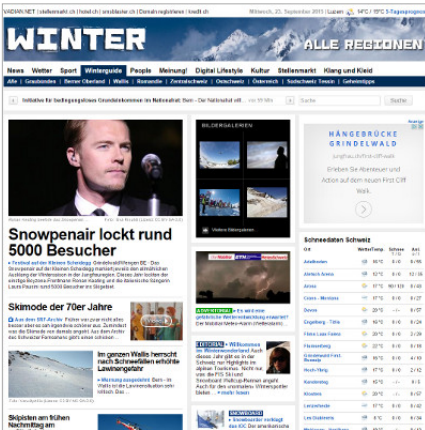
VADIAN.NET | stellenwahl.ch | hotel.ch | emsblaster.ch | Domainregistrierung | kredit.ch    Mittwoch, 23. September 2015 | Luzern    14°C / 15°C 5-Tagesprognose

WINTER
ALLE REGIONEN

News  Wetter  Sport  Winterguide  People  Meinung!  Digital Lifestyle  Kultur  Stellenmarkt  Klang und Kleid

Alle | Graubünden | Berner Oberland | Wallis | Romandie | Zentralschweiz | Ostschweiz | Österreich | Südschweiz Tessin | Geheimtipps

Initiative für Seilbergungsleinen Grundsteinnehmer im Nationalrat: Bern - Der Nationalrat will ... vor 69 Min.

Suchen

BILDERGALERIEN

Weitere Bildergalerien

Snowpenair lockt rund 5000 Besucher

Festival auf dem Kleinen Scheidegg Grindelwald/Wengen BE - Das Snowpenair auf der Kleinen Scheidegg markiert jeweils den alljährlichen Ausklang der Wintersaison in der Jungfrauregion. Dieses Jahr fanden der einzige Boyzone-Frontmann Ronan Keating, ein die österreichische Sängerin Laura Pausini rund 5000 Besucher ins Skigebiet.

Skimode der 70er Jahre

Aus dem SRF-Archiv Früher war pure nicht alles besser aber so sah irgendwie schöner aus: Zumindest war die Skimode von damals ungeniert. Aus dem Archiv des Schweizer Fernsehens geht's einen schönen ...

Im ganzen Wallis herrscht nach Schneefällen erhöhte Lawinengefahr

Warnung ausgestellt Sion - Im Wallis sind in den vergangenen Tagen auf den Gebirgen Lawinen-Stufe herrscht in den ...

Skipisten am frühen Nachmittag am

Es wird eine gefährliche Wetterentwicklung erwartet!

INTERVIEW WEBbusiness im Snowboard mit Fabian Anderhalden Auch dieses Jahr gibt es in der Schweiz viel Highlights im alpinen Tourismus. Nicht nur, was die FIS Ski und Snowboard Halfpipe-Rennen angeht. Auch für das...

SNOWBOARD Neue Athleten im Olympischen Kader des IOC

HÄNGEBRÜCKE GRINDELWALD
Erleben Sie Abenteuer und Action auf dem neuen First Cliff Walk.

Schneedaten Schweiz

| Ort | Wetter | Temp. | Schnee |
|---|---|---|---|
| Adelboden | | 16°C | 0/0 |
| Airolo Arena | | 16°C | 0/0 |
| Arosa | | 13°C | 0/0 |
| Crans - Montana | | 17°C | 0/0 |
| Davos | | 15°C | 0/0 |
| Engelberg - Titlis | | 18°C | 0/0 |
| Flims Laax Falera | | 18°C | 0/0 |
| Flumserberg | | 22°C | 0/0 |
| Grindelwald First Bussalp | | 16°C | 0/0 |
| Hoch-Ybrig | | 17°C | 0/0 |
| Kandersteg | | 15°C | 0/0 |
| Klosters | | 22°C | 0/0 |
| Lenzerheide | | 17°C | 0/0 |
| Les Diablerets | | 15°C | 0/0 |